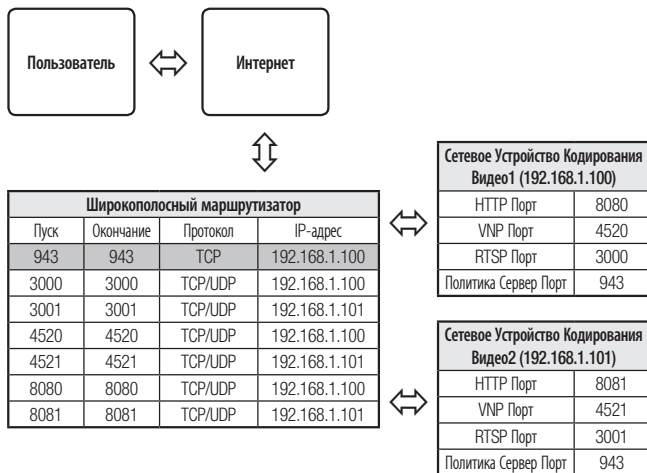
Пользователь ⇔ Интернет

| Широкополосный маршрутизатор | | | |
|---|---|---|---|
| Пуск | Окончание | Протокол | IP-адрес |
| 943 | 943 | TCP | 192.168.1.100 |
| 3000 | 3000 | TCP/UDP | 192.168.1.100 |
| 3001 | 3001 | TCP/UDP | 192.168.1.101 |
| 4520 | 4520 | TCP/UDP | 192.168.1.100 |
| 4521 | 4521 | TCP/UDP | 192.168.1.101 |
| 8080 | 8080 | TCP/UDP | 192.168.1.100 |
| 8081 | 8081 | TCP/UDP | 192.168.1.101 |

| Сетевое Устройство Кодирования Видео1 (192.168.1.100) | |
|---|---|
| HTTP Порт | 8080 |
| VNP Порт | 4520 |
| RTSP Порт | 3000 |
| Политика Сервер Порт | 943 |

| Сетевое Устройство Кодирования Видео2 (192.168.1.101) | |
|---|---|
| HTTP Порт | 8081 |
| VNP Порт | 4521 |
| RTSP Порт | 3001 |
| Политика Сервер Порт | 943 |